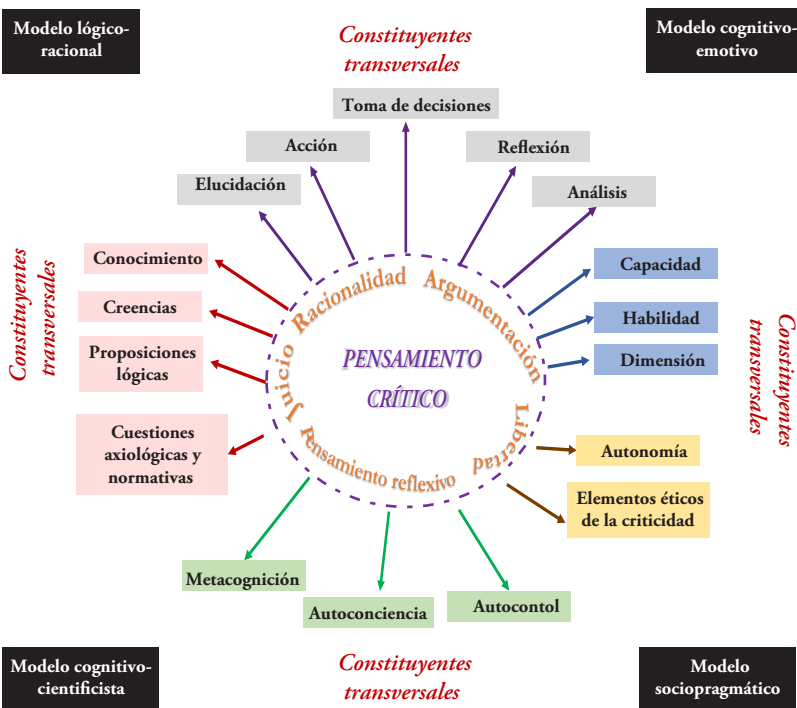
Modelo lógico-racional

Constituyentes transversales

Modelo cognitivo-emotivo

Toma de decisiones

Acción

Reflexión

Elucidación

Análisis

Constituyentes transversales

Conocimiento

Capacidad

Creencias

Habilidad

Constituyentes transversales

Proposiciones lógicas

Dimensión

Racionalidad

Argumentación

Juicio

PENSAMIENTO CRÍTICO

Libertad

Pensamiento reflexivo

Cuestiones axiológicas y normativas

Autonomía

Elementos éticos de la criticidad

Metacognición

Autoconciencia

Autocontol

Modelo cognitivo-cientificista

Constituyentes transversales

Modelo sociopragmático